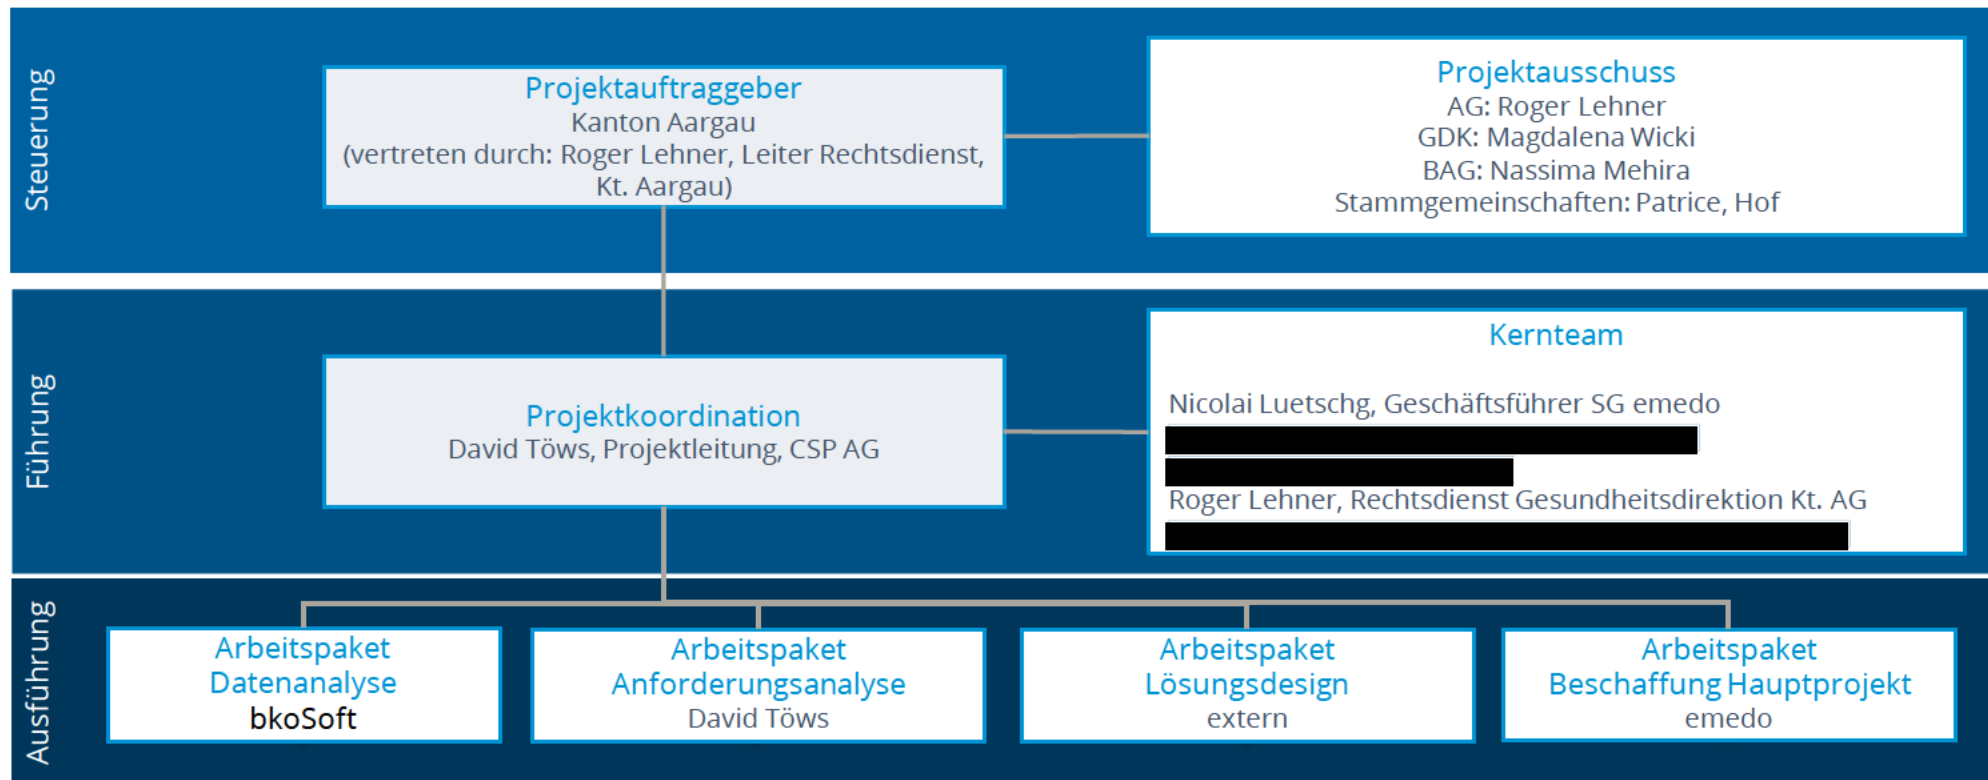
Steuerung

Projektauftraggeber
Kanton Aargau
(vertreten durch: Roger Lehner, Leiter Rechtsdienst, Kt. Aargau)

Projektausschuss
AG: Roger Lehner
GDK: Magdalena Wicki
BAG: Nassima Mehira
Stammgemeinschaften: Patrice, Hof

Führung

Projektkoordination
David Töws, Projektleitung, CSP AG

Kernteam

Nicolai Luetschg, Geschäftsführer SG emedo
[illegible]
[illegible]
Roger Lehner, Rechtsdienst Gesundheitsdirektion Kt. AG
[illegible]

Ausführung

Arbeitspaket
Datenanalyse
bkoSoft

Arbeitspaket
Anforderungsanalyse
David Töws

Arbeitspaket
Lösungsdesign
extern

Arbeitspaket
Beschaffung Hauptprojekt
emedo